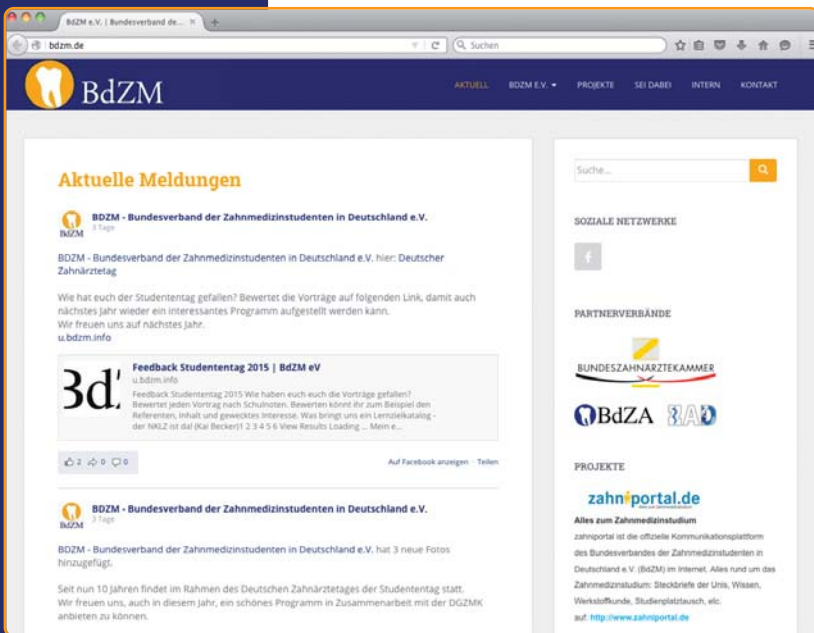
BdZM e.V. | Bundesverband de... ×
bdzm.de
Suchen

BdZM
AKTUELL BDZM E.V. ▾ PROJEKTE SEI DABEI INTERN KONTAKT

Aktuelle Meldungen

BdZM
BDZM - Bundesverband der Zahnmedizinstudenten in Deutschland e.V.
3 Tage

BDZM - Bundesverband der Zahnmedizinstudenten in Deutschland e.V. hier: Deutscher Zahnärztetag

Wie hat euch der Studententag gefallen? Bewertet die Vorträge auf folgenden Link, damit auch nächstes Jahr wieder ein interessantes Programm aufgestellt werden kann.
Wir freuen uns auf nächstes Jahr.
u.bdzm.info

3d
Feedback Studententag 2015 | BdZM eV
u.bdzm.info
Feedback Studententag 2015 Wie haben euch euch die Vorträge gefallen? Bewertet jeden Vortrag nach Schulnoten. Bewerten könnt ihr zum Beispiel den Referenten, Inhalt und geweckter Interesse. Was bringt uns ein Lernzielkatalog - der NKLZ ist da! (Kai Becker)1 2 3 4 5 6 View Results Loading ... Mein e...

2 0 0
Auf Facebook anzeigen · Teilen

BdZM
BDZM - Bundesverband der Zahnmedizinstudenten in Deutschland e.V.
3 Tage

BDZM - Bundesverband der Zahnmedizinstudenten in Deutschland e.V. hat 3 neue Fotos hinzugefügt.

Seit nun 10 Jahren findet im Rahmen des Deutschen Zahnärztetages der Studententag statt.
Wir freuen uns, auch in diesem Jahr, ein schönes Programm in Zusammenarbeit mit der DGZMK anbieten zu können.

Suche...

SOZIALE NETZWERKE
f

PARTNERVERBÄNDE
BUNDESZAHNÄRZTEKAMMER
BdZA BAD

PROJEKTE
zahniportal.de
Alles zum Zahnmedizinstudium
zahniportal ist die offizielle Kommunikationsplattform des Bundesverbandes der Zahnmedizinstudenten in Deutschland e.V. (BdZM) im Internet. Alles rund um das Zahnmedizinstudium: Steckbriefe der Unis, Wissen, Werkstoffkunde, Studienplatztausch, etc.
auf: http://www.zahniportal.de